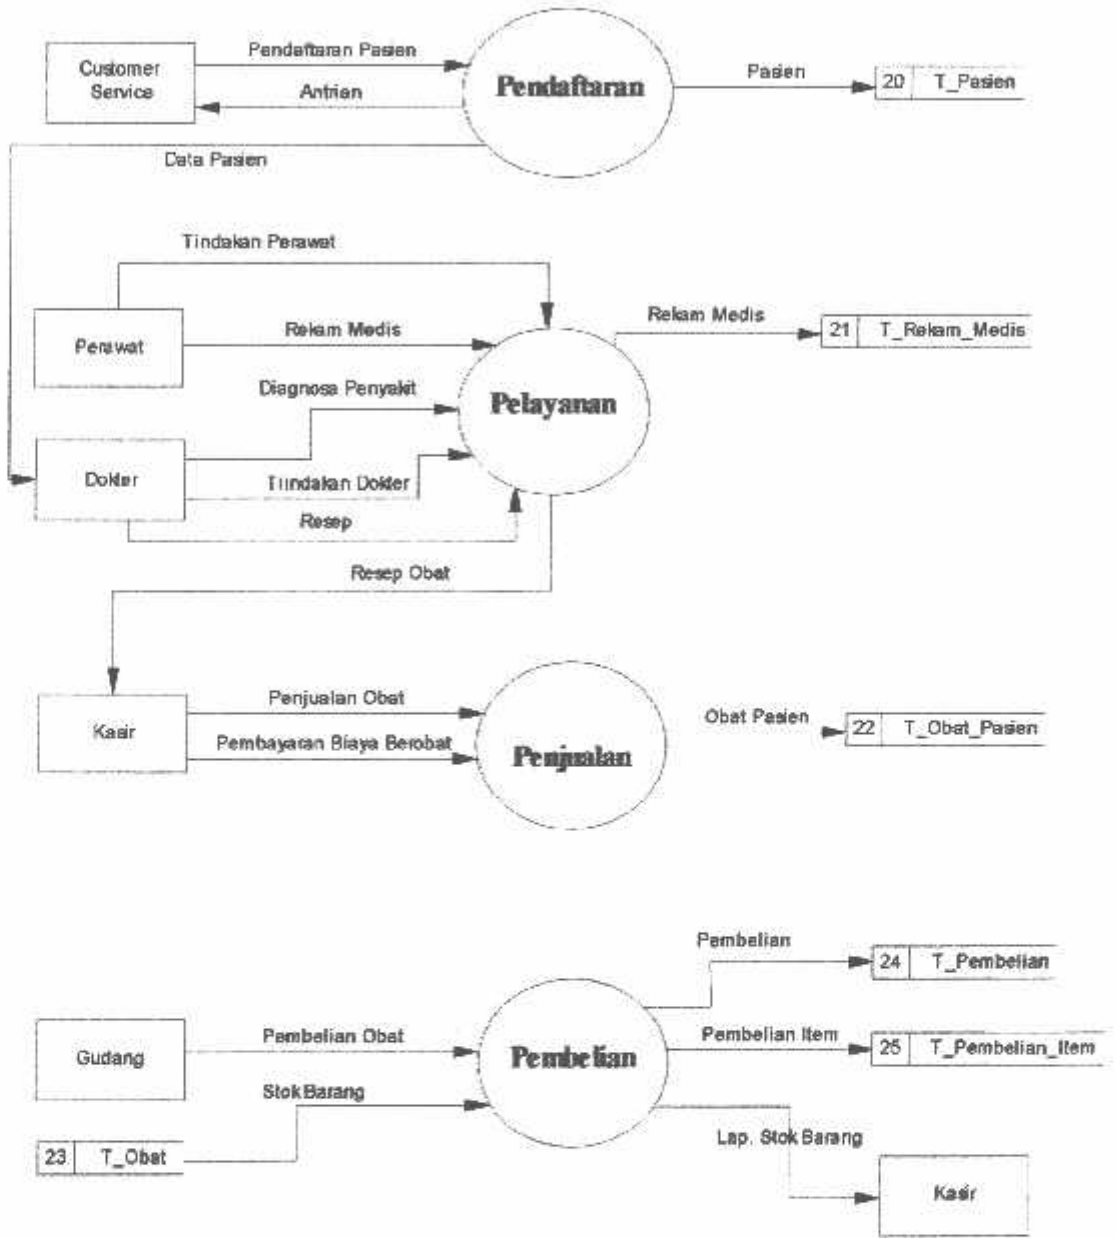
Customer Service

Pendaftaran Pasien

Antrian

Pendaftaran

Pasien

20 T_Pasien

Data Pasien

Tindakan Perawat

Perawat

Rekam Medis

Rekam Medis

21 T_Rekam_Medis

Diagnosa Penyakit

Pelayanan

Dokter

Tindakan Dokter

Resep

Resep Obat

Kasir

Penjualan Obat

Pembayaran Biaya Berobat

Penjualan

Obat Pasien

22 T_Obat_Pasien

Pembelian

24 T_Pembelian

Gudang

Pembelian Obat

Pembelian

Pembelian Item

25 T_Pembelian_Item

Stok Barang

23 T_Obat

Lap. Stok Barang

Kasir